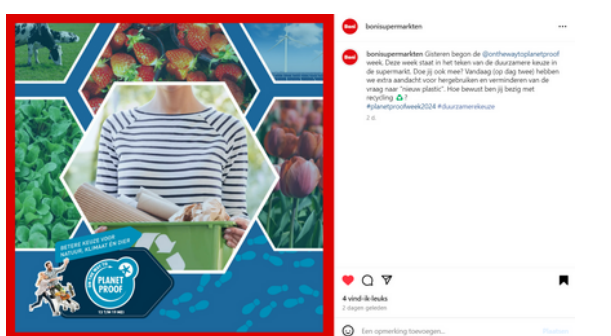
BETERE KEUZE VOOR NATUUR, KLIMAAT EN DIER

ON THE WAY TO PLANETPROOF

13 T/M 19 MEI

Boni bonisupermarkten ...

Boni bonisupermarkten Gisteren begon de @onthewaytoplanetproof week. Deze week staat in het teken van de duurzamere keuze in de supermarkt. Doe jij ook mee? Vandaag (op dag twee) hebben we extra aandacht voor hergebruiken en verminderen van de vraag naar "nieuw plastic". Hoe bewust ben jij bezig met recycling ♻️?
#planetproofweek2024 #duurzamerekeuze
2 d.

4 vind-ik-leuks
2 dagen geleden

Een opmerking toevoegen...
Plaatsen